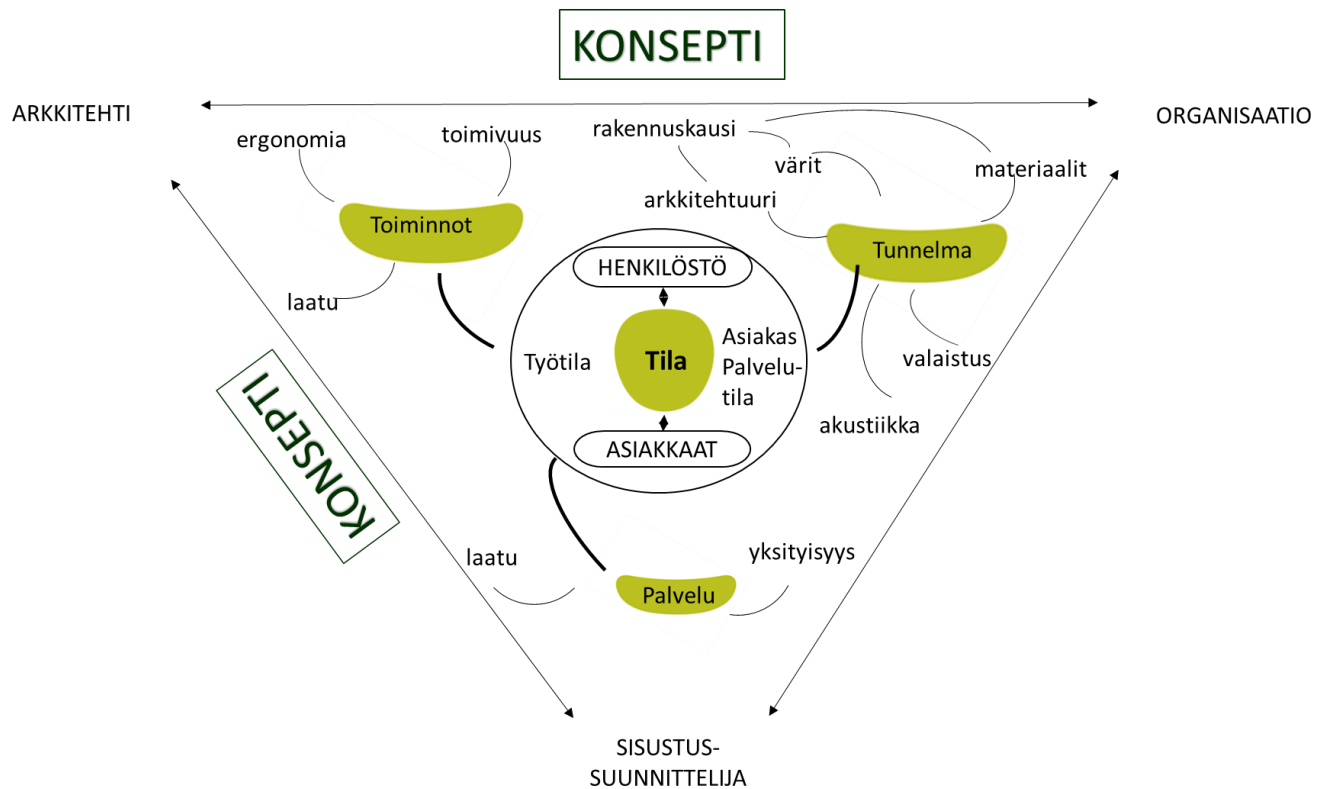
KONSEPTI

ARKKITEHTI

ORGANISAATIO

ergonomia

toimivuus

rakennuskausi

värit

materiaalit

arkkitehtuuri

Toiminnot

Tunnelma

laatu

HENKILÖSTÖ

Työtila

Tila

Asiakas Palvelutila

valaistus

ASIAKKAAT

akustiikka

KONSEPTI

laatu

yksityisyys

Palvelu

SISUSTUS-SUUNNITTELIJA